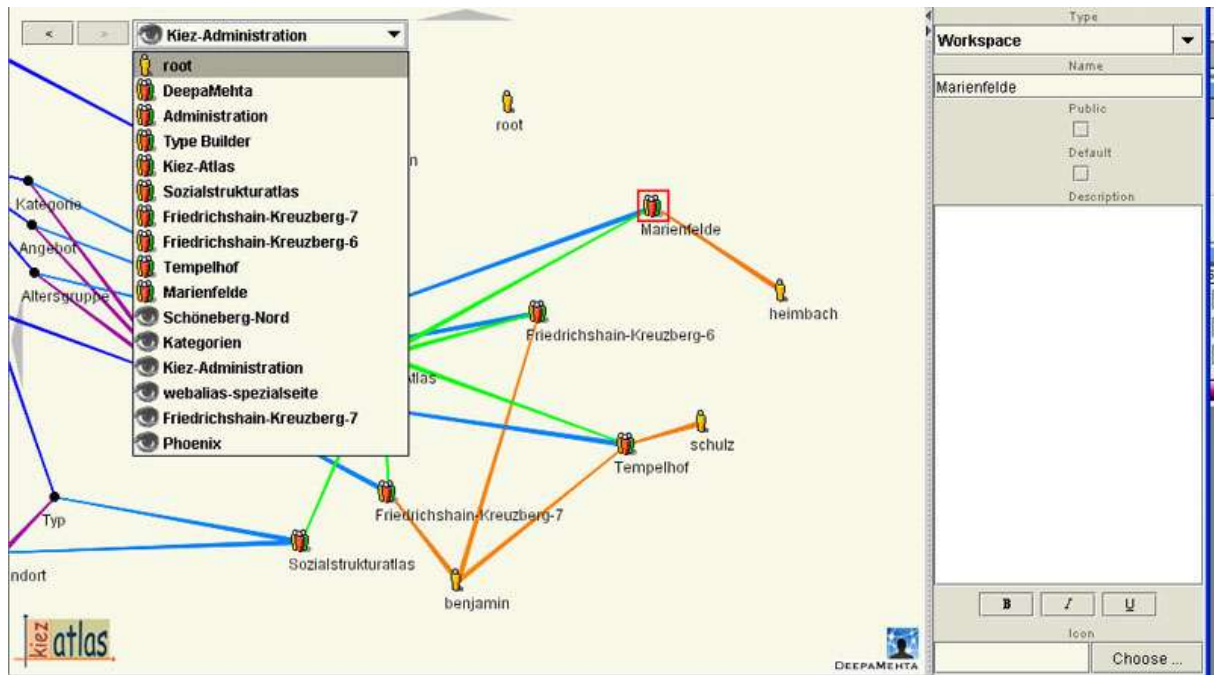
< >
Kiez-Administration
root
DeepaMehta
Administration
Type Builder
Kiez-Atlas
Sozialstrukturatlas
Friedrichshain-Kreuzberg-7
Friedrichshain-Kreuzberg-6
Tempelhof
Marienfelde
Schöneberg-Nord
Kategorien
Kiez-Administration
webalias-spezialseite
Friedrichshain-Kreuzberg-7
Phoenix

root
Kategorie
Angebot
Altersgruppe
Marienfelde
heimbach
Friedrichshain-Kreuzberg-6
atlas
schulz
Tempelhof
Typ
Friedrichshain-Kreuzberg-7
Sozialstrukturatlas
ndort
benjamin
kiez atlas
DEEPAMEHTA

Type
Workspace
Name
Marienfelde
Public
Default
Description
B I U
Icon
Choose ...